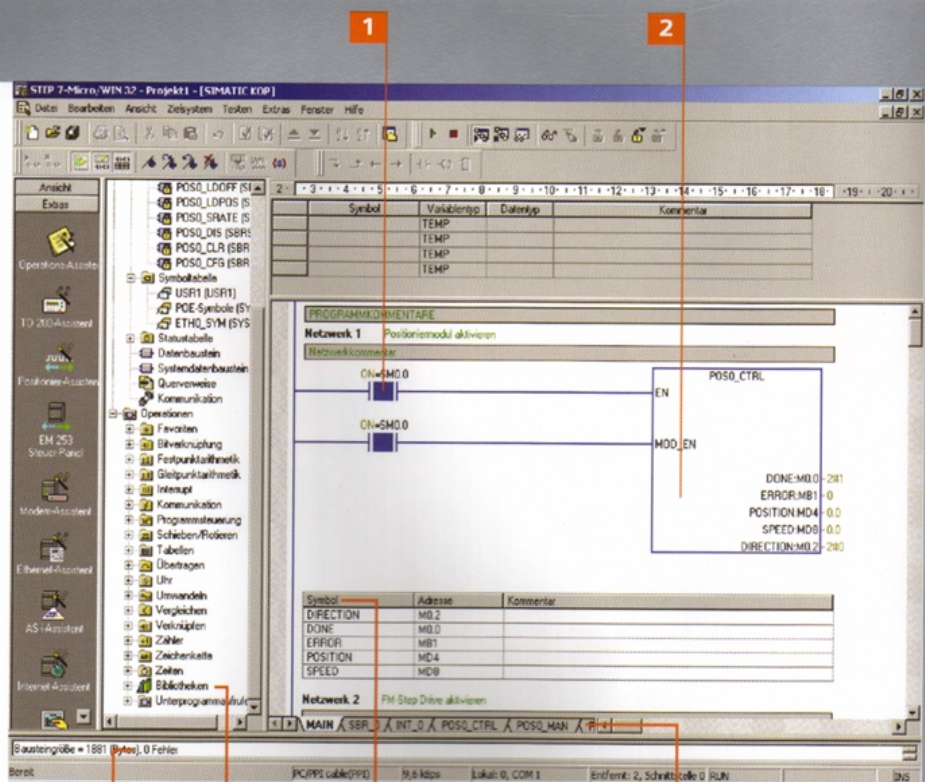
1

2

STEP 7-Micro/WIN 32 - Projekt1 - [SIMATIC KOP]

Datei Bearbeiten Ansicht Zielsystem Testen Extras Fenster Hilfe

Ansicht
Extras

Operations-Assistent

TD 200-Assistent

Positionier-Assistent

EM 253 Steuer-Panel

Modem-Assistent

Ethernet-Assistent

AS-i-Assistent

Internet-Assistent

POS0_LDOFF (SI
POS0_LDPOS (S
POS0_SRATE (S
POS0_DIS (SBR
POS0_CLR (SBR
POS0_CFG (SBR
Symboltabelle
USR1 (USR1)
POE-Symbole (SY
ETH0_SYM (SYS
Statustabelle
Datenbaustein
Systemdatenbaustein
Querverweise
Kommunikation
Operationen
Favoriten
Bitverknüpfung
Festpunktarithmetik
Gleitpunktarithmetik
Interrupt
Kommunikation
Programmsteuerung
Schieben/Rotieren
Tabellen
Übertragen
Uhr
Umwandeln
Vergleichen
Verknüpfen
Zähler
Zeichenkette
Zeiten
Bibliotheken
Unterprogrammaufrufe

| Symbol | Variablentyp | Datentyp | Kommentar |
|---|---|---|---|
| | TEMP | | |
| | TEMP | | |
| | TEMP | | |
| | TEMP | | |

PROGRAMMKOMMENTARE

Netzwerk 1 Positioniermodul aktivieren

Netzwerkkommentar

ON=SM0.0

ON=SM0.0

POS0_CTRL

EN

MOD_EN

DONE:M0.0 - 2#1
ERROR:MB1 - 0
POSITION:MD4 - 0.0
SPEED:MD8 - 0.0
DIRECTION:M0.2 - 2#0

| Symbol | Adresse | Kommentar |
|---|---|---|
| DIRECTION | M0.2 | |
| DONE | M0.0 | |
| ERROR | MB1 | |
| POSITION | MD4 | |
| SPEED | MD8 | |

Netzwerk 2 FM Step Drive aktivieren

MAIN SBR_0 INT_0 POS0_CTRL POS0_MAN

Bausteingröße = 1881 (Bytes), 0 Fehler

Bereit PC/PPI cable(PPI) 9,6 kbps Lokal: 0, COM 1 Entfernt: 2, Schnittstelle 0 RUN INS